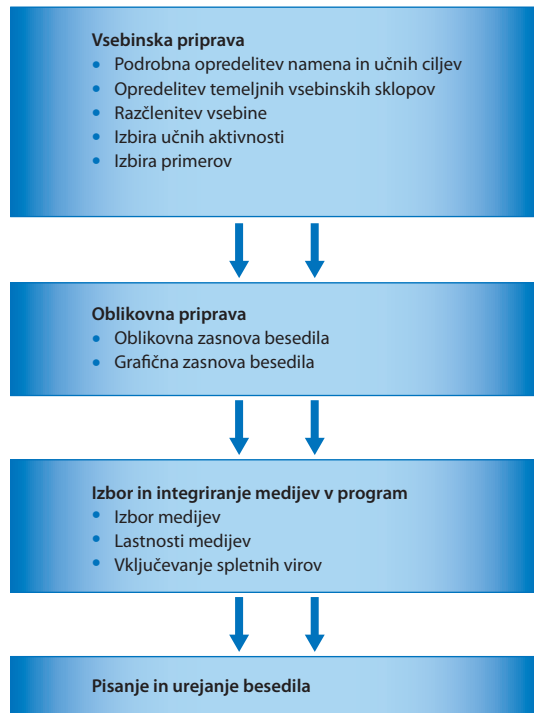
Vsebinska priprava
• Podrobna opredelitev namena in učnih ciljev
• Opredelitev temeljnih vsebinskih sklopov
• Razčlenitev vsebine
• Izbira učnih aktivnosti
• Izbira primerov

Oblikovna priprava
• Oblikovna zasnova besedila
• Grafična zasnova besedila

Izbor in integriranje medijev v program
• Izbor medijev
• Lastnosti medijev
• Vključevanje spletnih virov

Pisanje in urejanje besedila